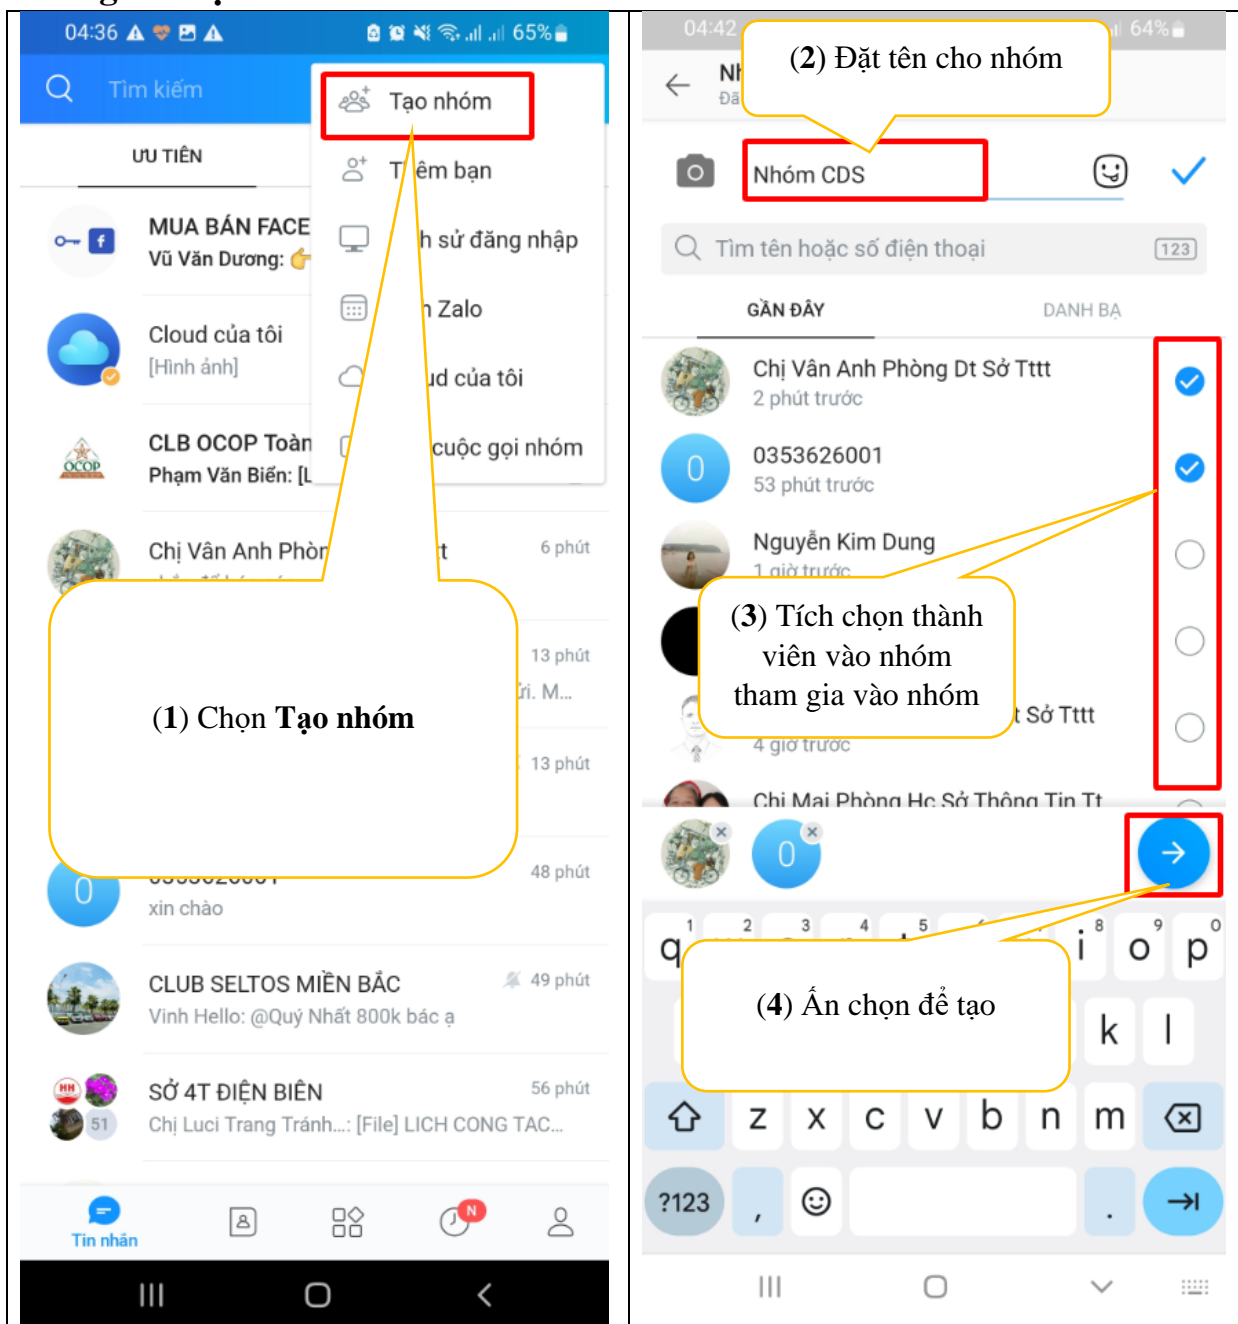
04:36 65%

Tìm kiếm

Tạo nhóm

ƯU TIÊN

Thêm bạn

MUA BÁN FACE
Vũ Văn Dương:

h sử đăng nhập

Cloud của tôi
[Hình ảnh]

 Zalo

ud của tôi

CLB OCOP Toàn
Phạm Văn Biến: [L

cuộc gọi nhóm

Chị Vân Anh Phò

6 phút

13 phút

13 phút

(1) Chọn **Tạo nhóm**

48 phút

xin chào

CLUB SELTOS MIỀN BẮC
49 phút
Vinh Hello: @Quý Nhất 800k bác ạ

SỞ 4T ĐIỆN BIÊN
56 phút
Chị Luci Trang Tránh...: [File] LICH CONG TAC...

Tin nhắn

04:42 64%

(2) Đặt tên cho nhóm

Nhóm CDS

Tìm tên hoặc số điện thoại

GẦN ĐÂY
DANH BẠ

Chị Vân Anh Phòng Dt Sở Tttt
2 phút trước

0353626001
53 phút trước

Nguyễn Kim Dung

(3) Tích chọn thành viên vào nhóm tham gia vào nhóm

t Sở Tttt
4 giờ trước

Chị Mai Phòng Hc Sở Thông Tin Tt

(4) Ấn chọn để tạo

q i o p
k l
z x c v b n m
?123 ,